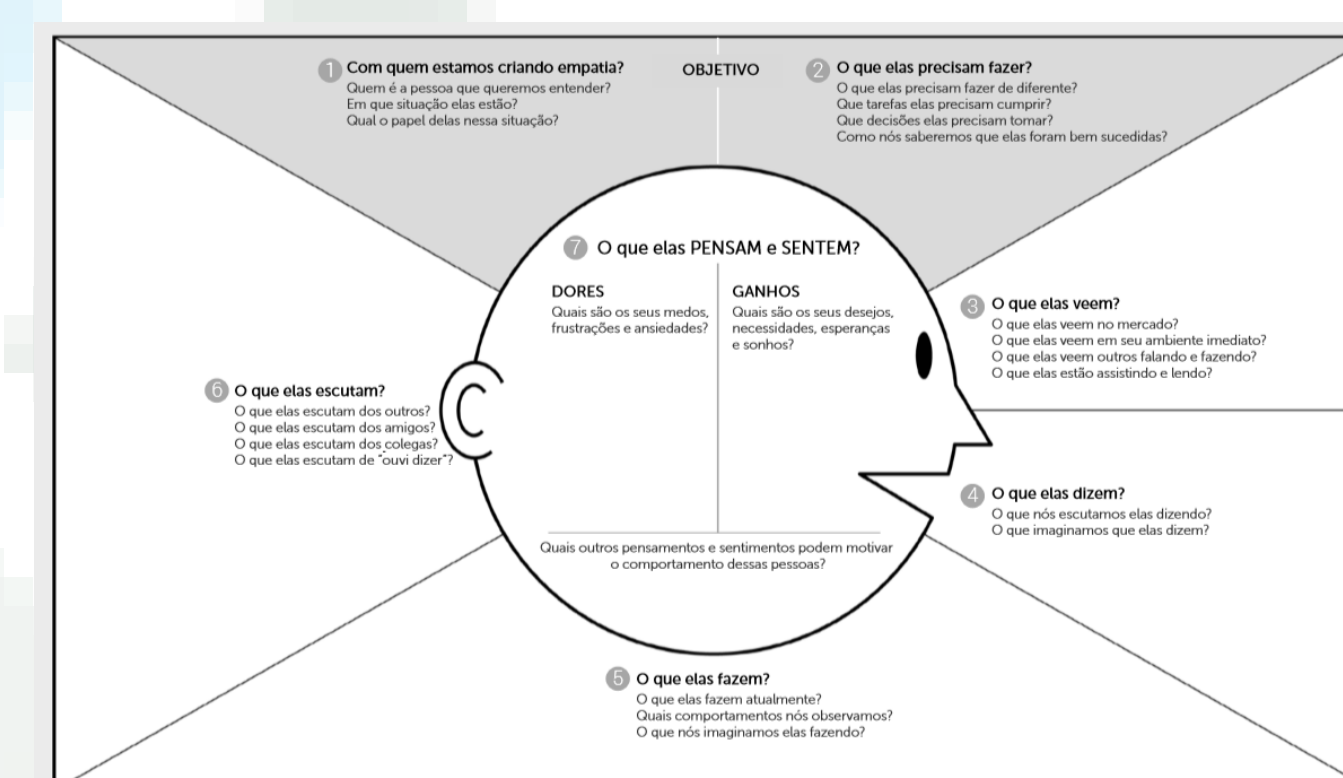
1 Com quem estamos criando empatia?
Quem é a pessoa que queremos entender?
Em que situação elas estão?
Qual o papel delas nessa situação?

OBJETIVO

2 O que elas precisam fazer?
O que elas precisam fazer de diferente?
Que tarefas elas precisam cumprir?
Que decisões elas precisam tomar?
Como nós saberemos que elas foram bem sucedidas?

7 O que elas PENSAM e SENTEM?

DORES
Quais são os seus medos, frustrações e ansiedades?

GANHOS
Quais são os seus desejos, necessidades, esperanças e sonhos?

Quais outros pensamentos e sentimentos podem motivar o comportamento dessas pessoas?

3 O que elas veem?
O que elas veem no mercado?
O que elas veem em seu ambiente imediato?
O que elas veem outros falando e fazendo?
O que elas estão assistindo e lendo?

6 O que elas escutam?
O que elas escutam dos outros?
O que elas escutam dos amigos?
O que elas escutam dos colegas?
O que elas escutam de "ouvi dizer"?

4 O que elas dizem?
O que nós escutamos elas dizendo?
O que imaginamos que elas dizem?

5 O que elas fazem?
O que elas fazem atualmente?
Quais comportamentos nós observamos?
O que nós imaginamos elas fazendo?